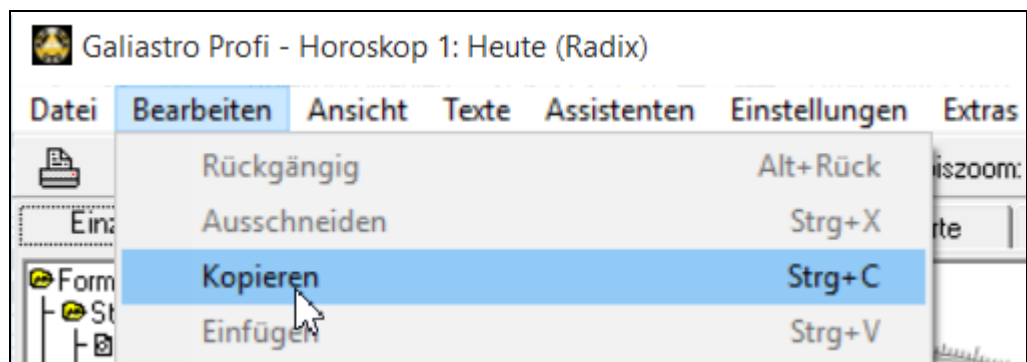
Galiastro Profi - Horoskop 1: Heute (Radix)

Datei Bearbeiten Ansicht Texte Assistenten Einstellungen Extras

Rückgängig Alt+Rück
Ausschneiden Strg+X
Kopieren Strg+C
Einfügen Strg+V

iszoom:
Einz
rte
Form
St